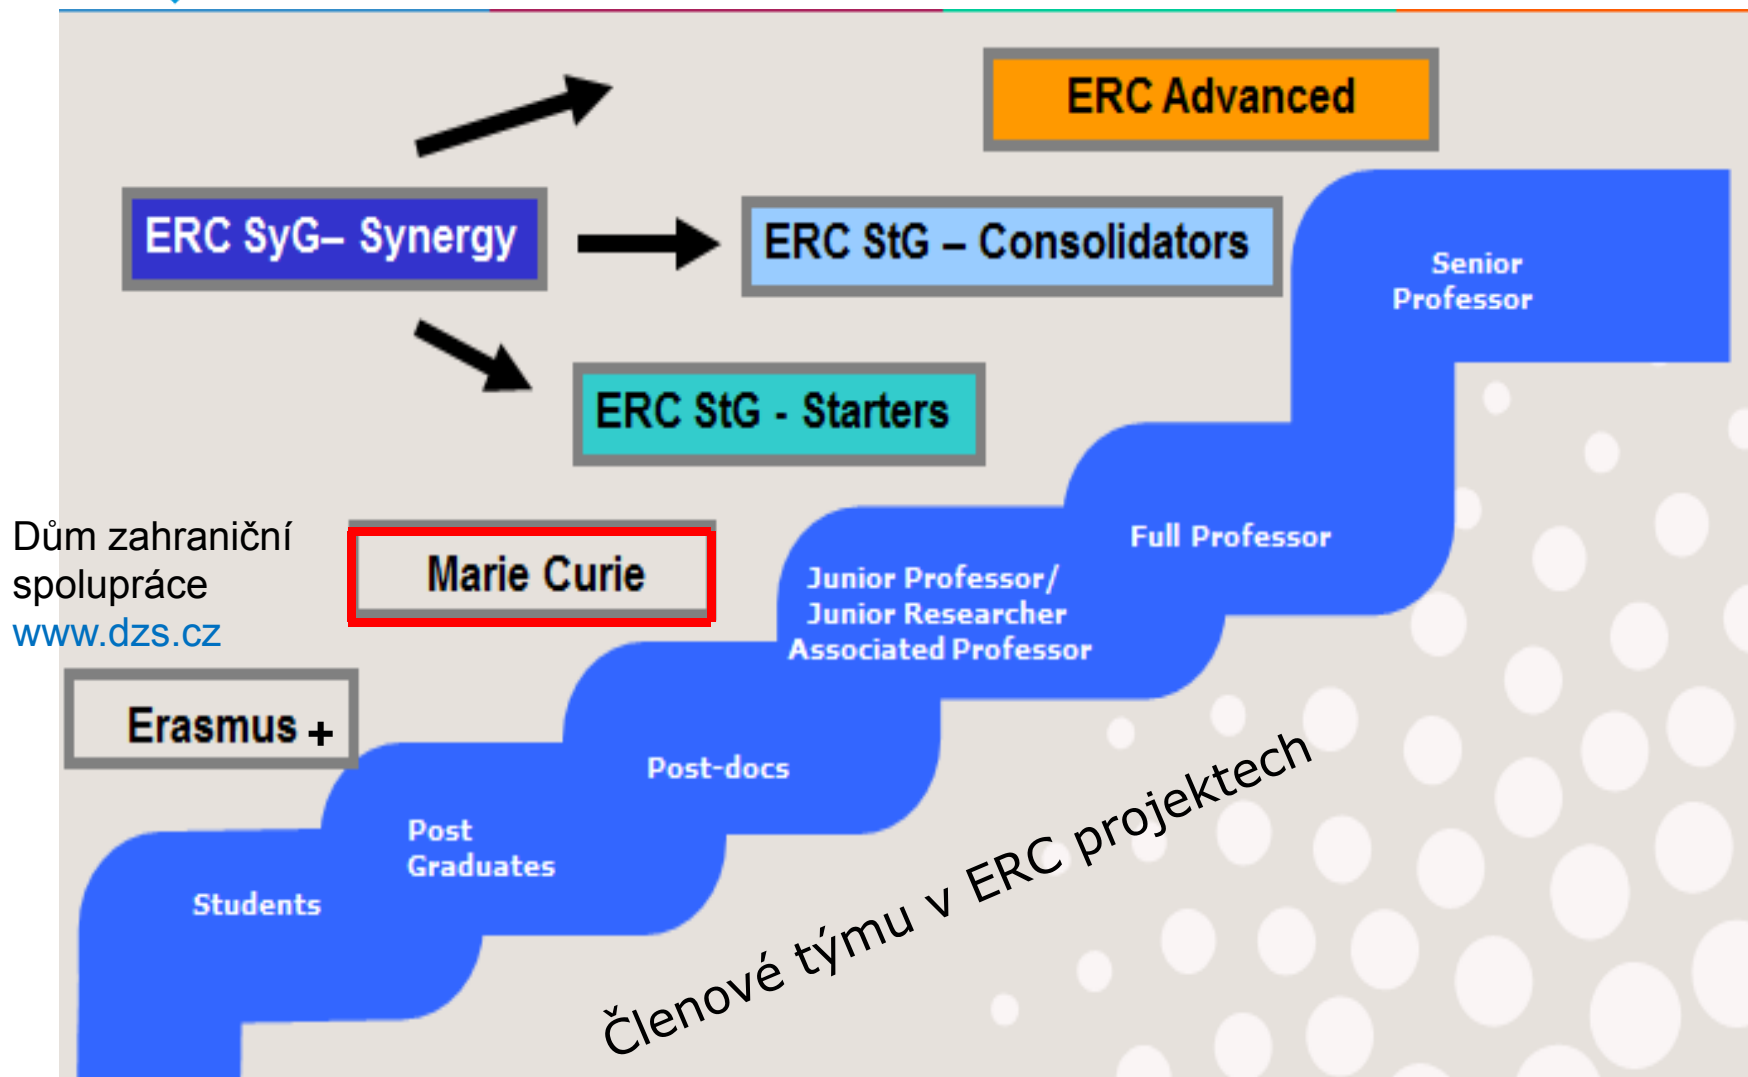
ERC Advanced

ERC SyG– Synergy

ERC StG – Consolidators

ERC StG - Starters

Dům zahraniční spolupráce
www.dzs.cz

Marie Curie

Erasmus +

Senior Professor

Full Professor

Junior Professor/ Junior Researcher Associated Professor

Post-docs

Post Graduates

Students

Členové týmu v ERC projektech